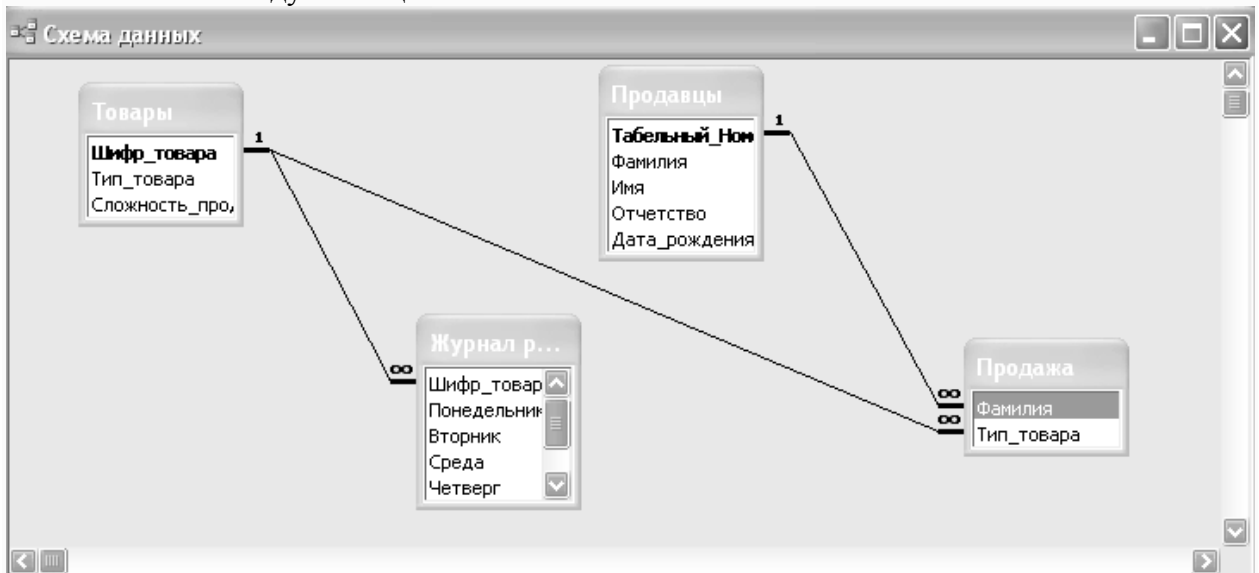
Схема данных

Товары
Шифр_товара
Тип_товара
Сложность_про,

1

Продавцы
Табельный_Ном
Фамилия
Имя
Отчетство
Дата_рождения

1

Журнал р...
Шифр_товар
Понедельник
Вторник
Среда
Четверг

∞

Продажа
Фамилия
Тип_товара

∞
∞